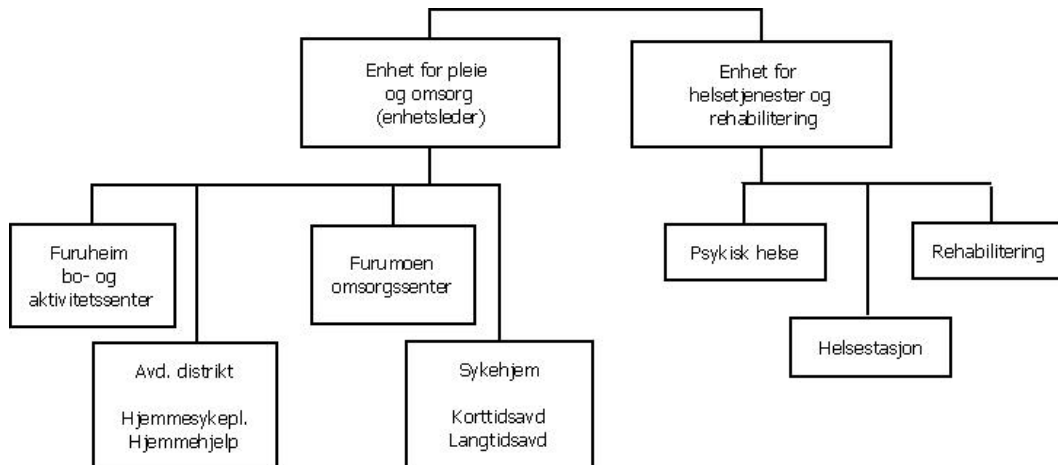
Enhet for pleie og omsorg (enhetsleder)

Enhet for helsetjenester og rehabilitering

Furuheim bo- og aktivitetssenter

Avd. distrikt

Hjemmesykepl.
Hjemmehjelp

Furumoen omsorgssenter

Sykehjem

Korttidsavd
Langtidsavd

Psykisk helse

Helsestasjon

Rehabilitering